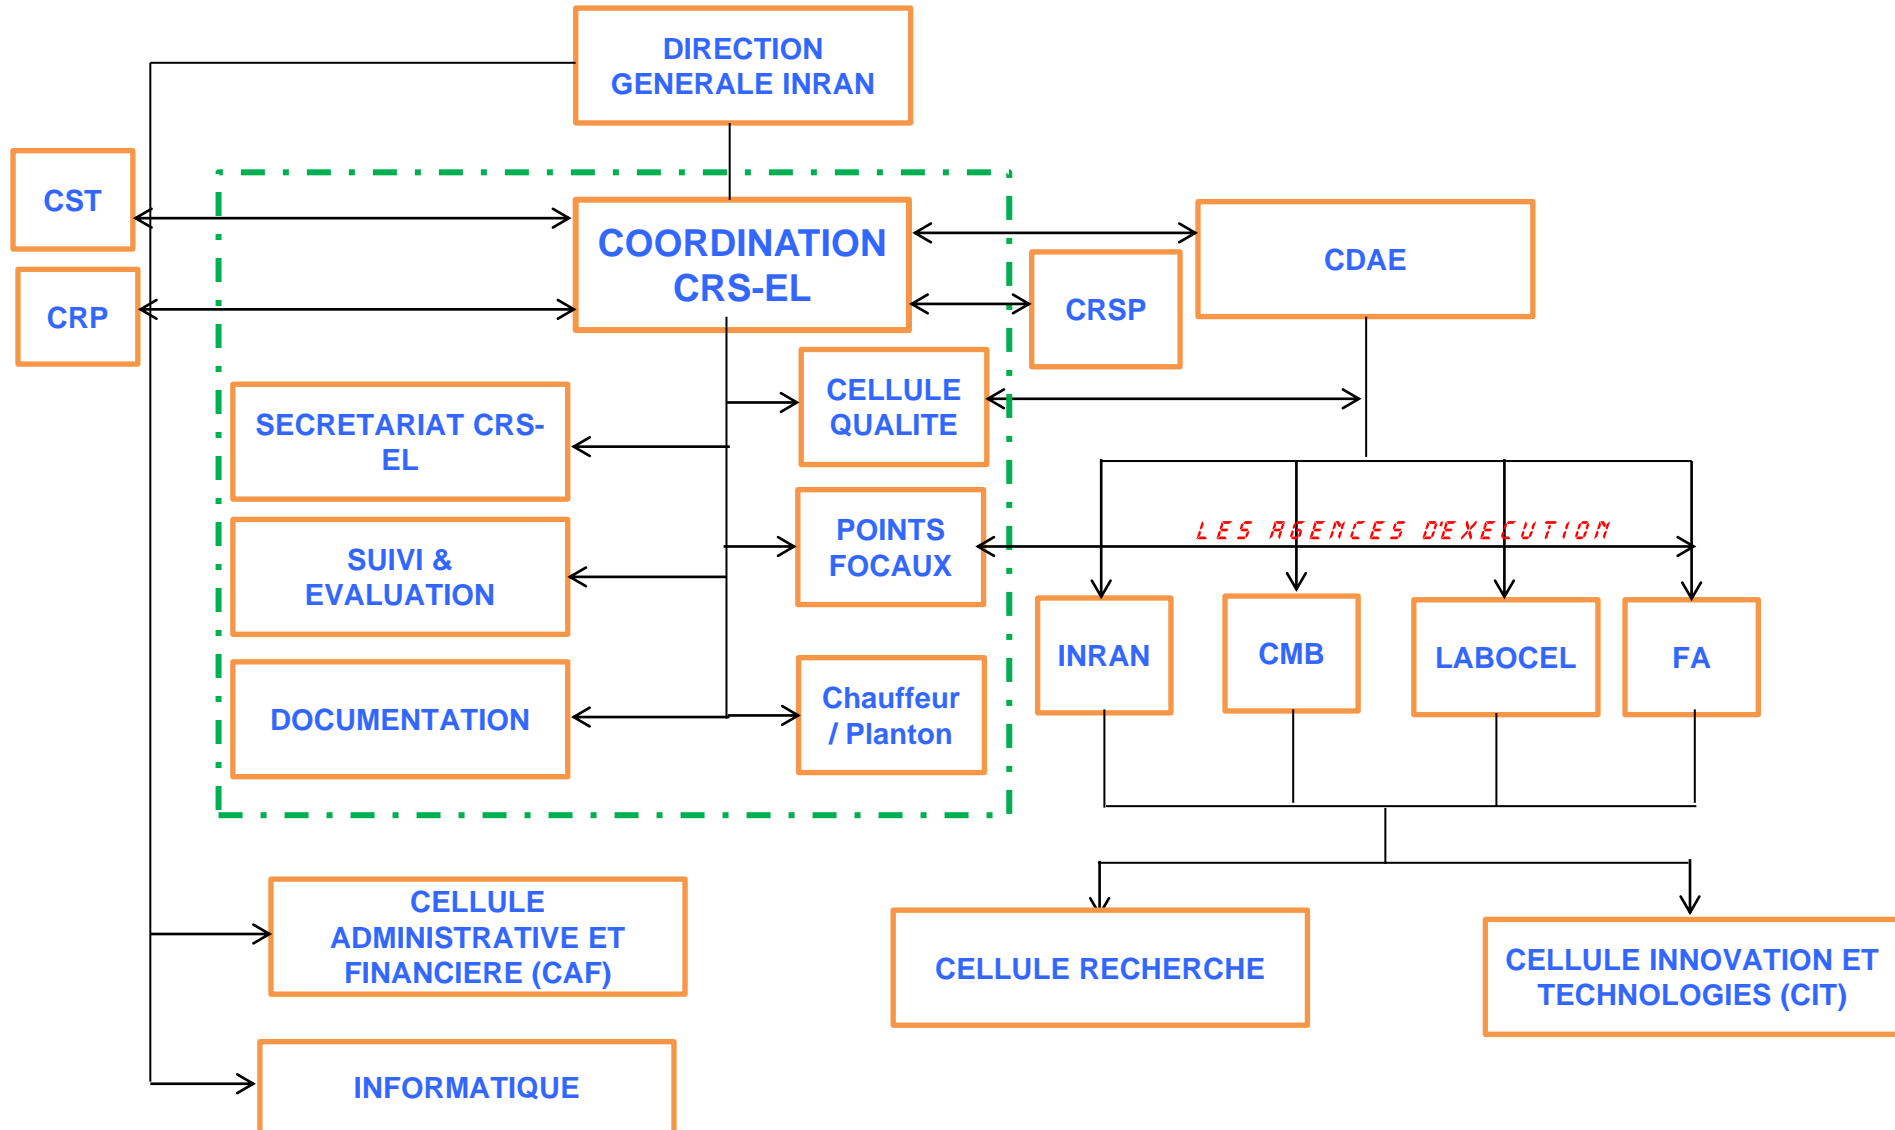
DIRECTION GENERALE INRAN

CST

CRP

COORDINATION CRS-EL

CDAE

CRSP

CELLULE QUALITE

SECRETARIAT CRS-EL

POINTS FOCAUX

LES AGENCES D'EXECUTION

SUIVI & EVALUATION

DOCUMENTATION

Chauffeur / Planton

INRAN

CMB

LABOCEL

FA

CELLULE ADMINISTRATIVE ET FINANCIERE (CAF)

CELLULE RECHERCHE

CELLULE INNOVATION ET TECHNOLOGIES (CIT)

INFORMATIQUE